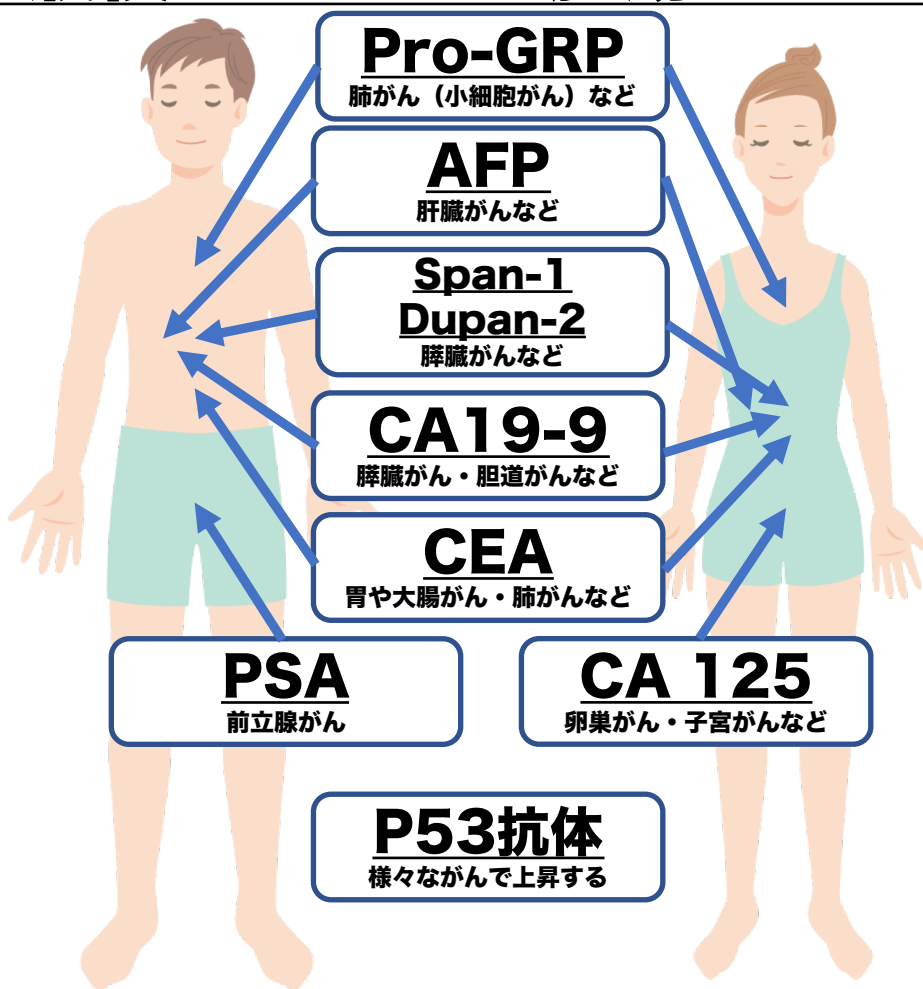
Pro-GRP
肺がん（小細胞がん）など

AFP
肝臓がんなど

Span-1
Dupan-2
膵臓がんなど

CA19-9
膵臓がん・胆道がんなど

CEA
胃や大腸がん・肺がんなど

PSA
前立腺がん

CA 125
卵巣がん・子宮がんなど

P53抗体
様々ながんで上昇する